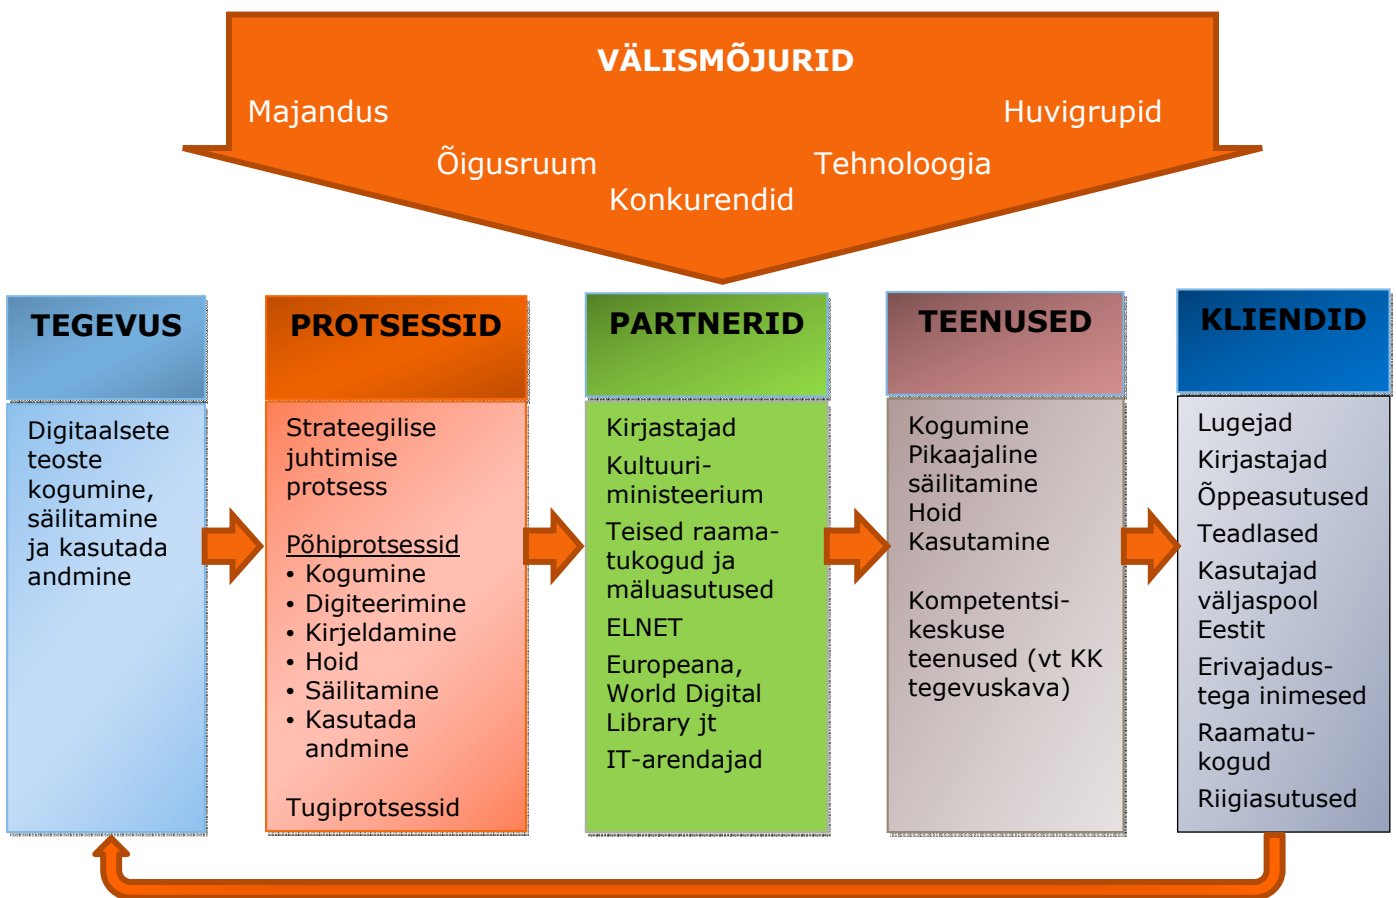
VÄLISMÕJURID

Majandus

Huvigrupid

Õigusruum

Tehnoloogia

Konkurendid

TEGEVUS

Digitaalsete teoste kogumine, säilitamine ja kasutada andmine

PROTSESSID

Strateegilise juhtimise protsess

Põhiprotsessid
• Kogumine
• Digiteerimine
• Kirjeldamine
• Hoid
• Säilitamine
• Kasutada andmine

Tugiprotsessid

PARTNERID

Kirjastajad

Kultuuriministeerium

Teised raamatukogud ja mäluasutused

ELNET

Europeana, World Digital Library jt

IT-arendajad

TEENUSED

Kogumine
Pikaajaline säilitamine
Hoid
Kasutamine

Kompetentsikeskuse teenused (vt KK tegevuskava)

KLIENDID

Lugejad

Kirjastajad

Õppeasutused

Teadlased

Kasutajad väljaspool Eestit

Erivajadustega inimesed

Raamatukogud

Riigiasutused